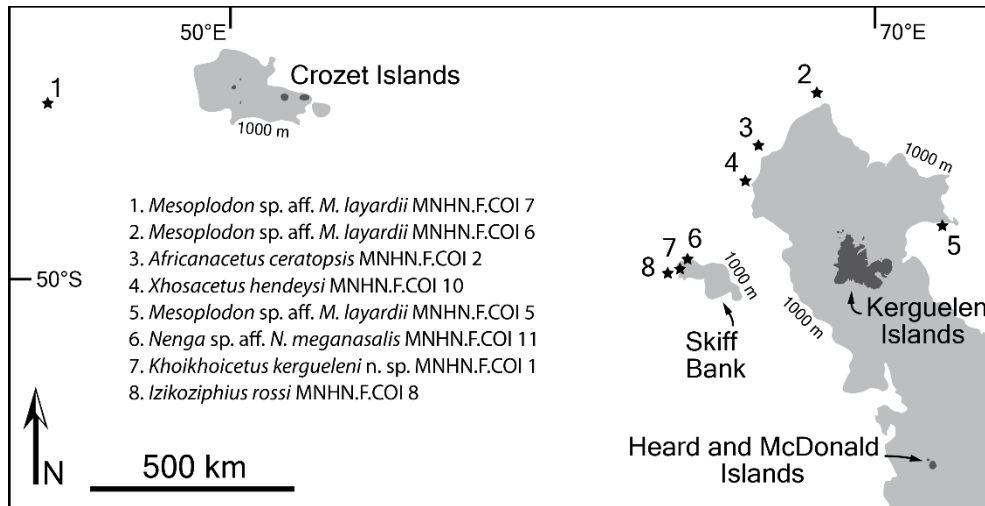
50°E

70°E

Crozet Islands

1

1000 m

2

3

1000 m

4

5

1. Mesoplodon sp. aff. M. layardii MNHN.F.COI 7
2. Mesoplodon sp. aff. M. layardii MNHN.F.COI 6
3. Africanacetus ceratopsis MNHN.F.COI 2
4. Xhosacetus hendeysi MNHN.F.COI 10
5. Mesoplodon sp. aff. M. layardii MNHN.F.COI 5
6. Nenga sp. aff. N. meganasalis MNHN.F.COI 11
7. Khoikhoicetus kergueleni n. sp. MNHN.F.COI 1
8. Izikoziphius rossi MNHN.F.COI 8

50°S

7 6

8

1000 m

1000 m

Kerguelen Islands

Skiff Bank

N

500 km

Heard and McDonald Islands